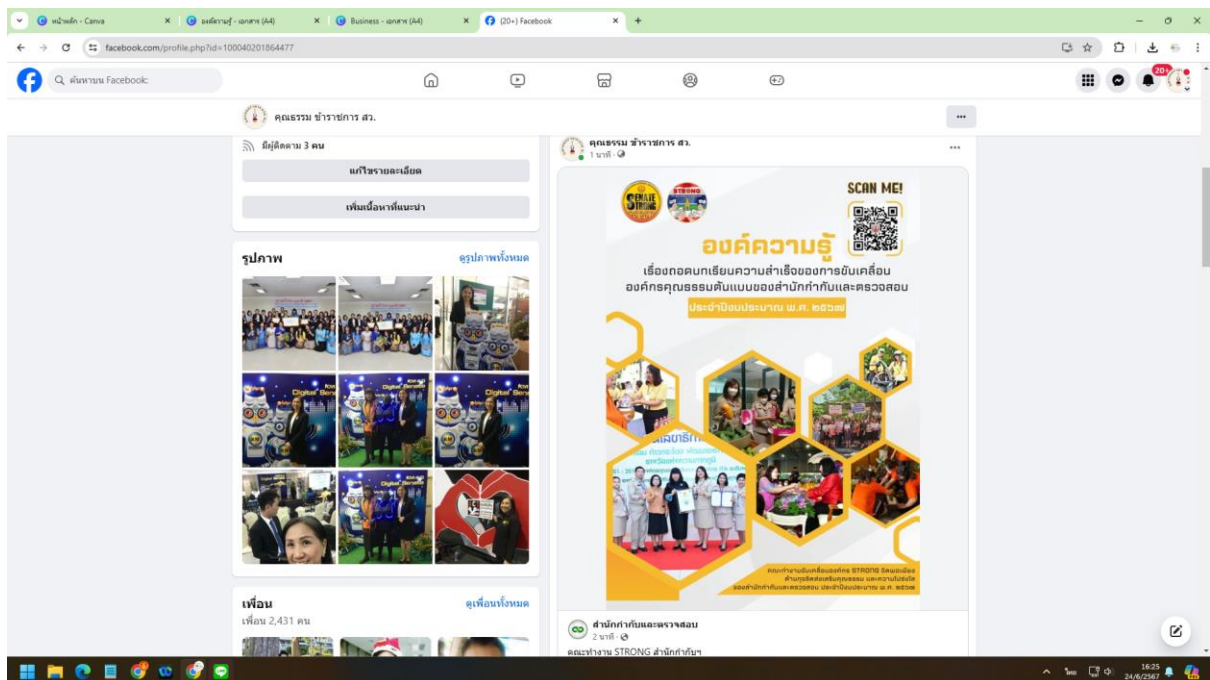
หน้าหลัก - Canva
องค์ความรู้ - เอกสาร (A4)
Business - เอกสาร (A4)
(20+) Facebook
facebook.com/profile.php?id=100040201864477
ค้นหาบน Facebook
20+
คุณธรรม ข้าราชการ สว.
...
มีผู้ติดตาม 3 คน
แก้ไขรายละเอียด
เพิ่มเนื้อหาที่แนะนำ
รูปภาพ
ดูรูปภาพทั้งหมด
เพื่อน
ดูเพื่อนทั้งหมด
เพื่อน 2,431 คน
คุณธรรม ข้าราชการ สว.
1 นาที ·
...
SENATE STRONG
STRONG
SCAN ME!
องค์ความรู้
เรื่องถอดบทเรียนความสำเร็จของการขับเคลื่อน องค์กรคุณธรรมต้นแบบของสำนักกำกับและตรวจสอบ
ประจำปีงบประมาณ พ.ศ. ๒๕๖๗
คณะทำงานขับเคลื่อนองค์กร STRONG จิตพอเพียง ต้านทุจริตส่งเสริมคุณธรรม และความโปร่งใส ของสำนักกำกับและตรวจสอบ ประจำปีงบประมาณ พ.ศ. ๒๕๖๗
สำนักกำกับและตรวจสอบ
2 นาที ·
คณะทำงาน STRONG สำนักกำกับฯ
16:25
24/6/2567